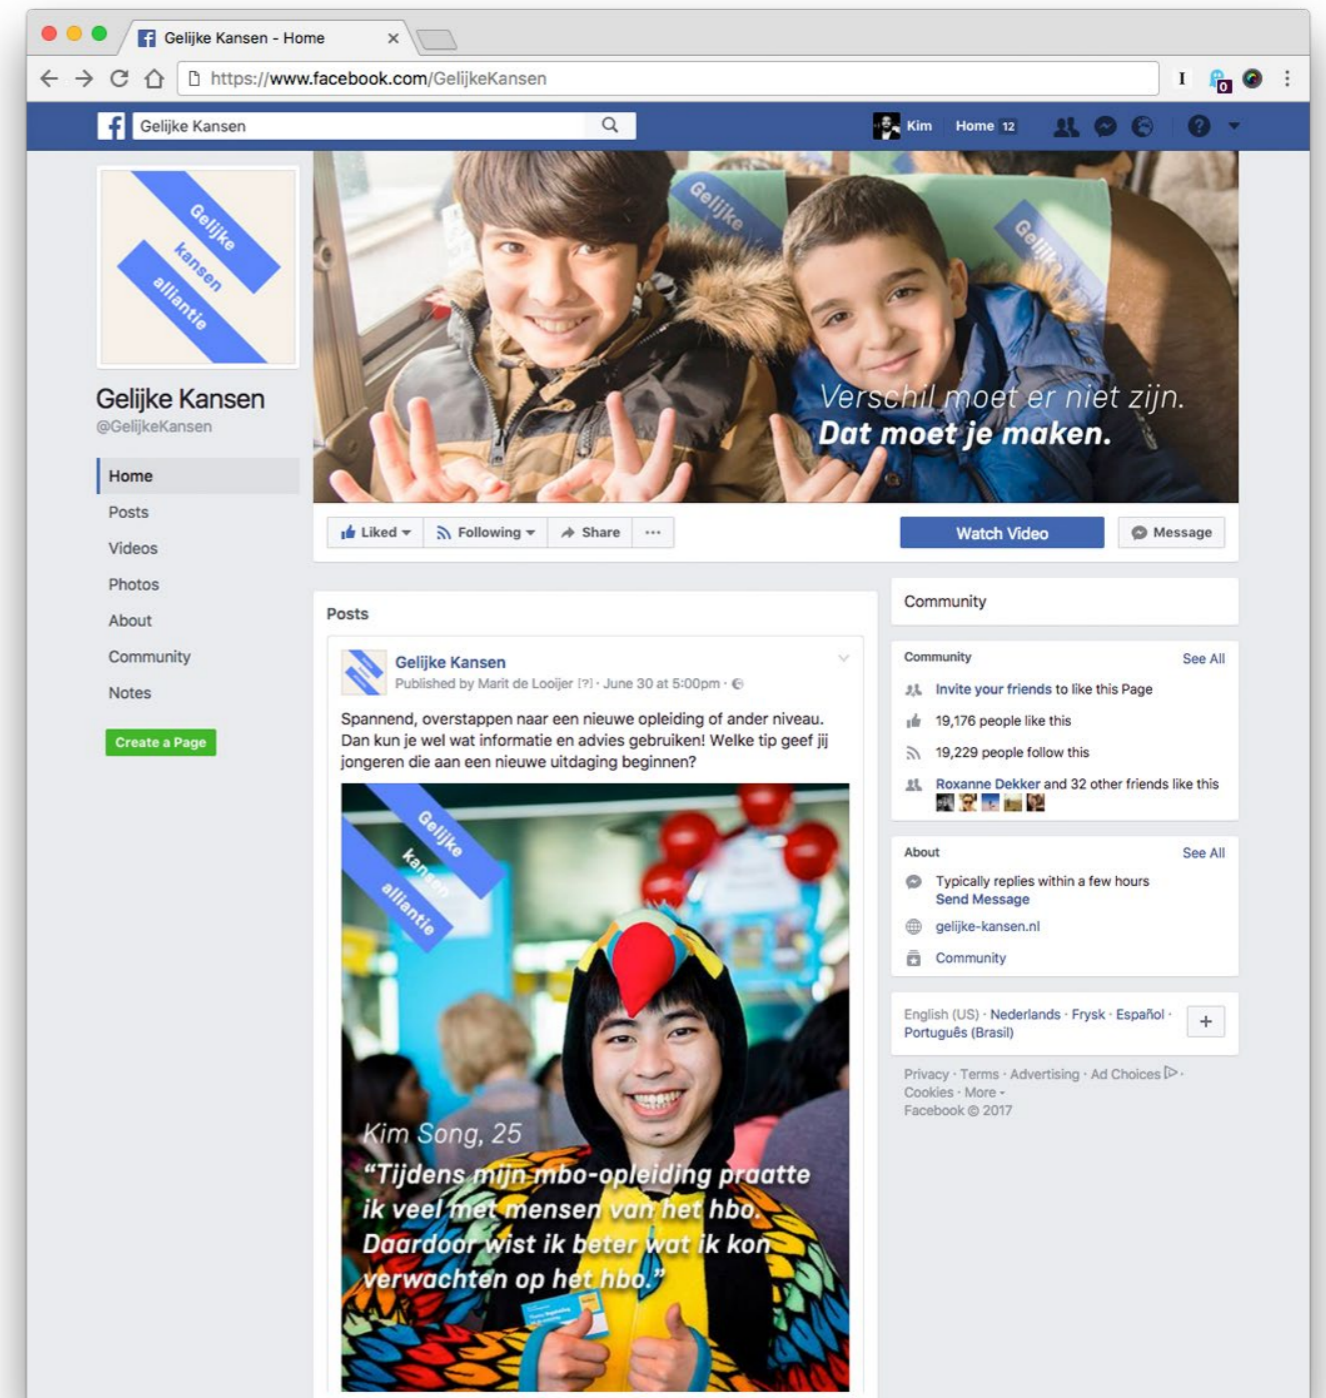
Gelijke Kansen - Home

https://www.facebook.com/GelijkeKansen

Gelijke Kansen

Kim Home 12

Gelijke kansen alliantie

Gelijke Kansen
@GelijkeKansen

Home
Posts
Videos
Photos
About
Community
Notes

Create a Page

Gelijke Gelijk

Verschil moet er niet zijn.
Dat moet je maken.

Liked Following Share ···

Watch Video Message

Posts

Gelijke Kansen
Published by Marit de Looijer [?] · June 30 at 5:00pm ·

Spannend, overstappen naar een nieuwe opleiding of ander niveau. Dan kun je wel wat informatie en advies gebruiken! Welke tip geef jij jongeren die aan een nieuwe uitdaging beginnen?

Gelijke kansen alliantie

Kim Song, 25
“Tijdens mijn mbo-opleiding praatte ik veel met mensen van het hbo. Daardoor wist ik beter wat ik kon verwachten op het hbo.”

Community

Community See All
Invite your friends to like this Page
19,176 people like this
19,229 people follow this
Roxanne Dekker and 32 other friends like this

About See All
Typically replies within a few hours
Send Message
gelijke-kansen.nl
Community

English (US) · Nederlands · Frysk · Español · Português (Brasil)

Privacy · Terms · Advertising · Ad Choices · Cookies · More ·
Facebook © 2017